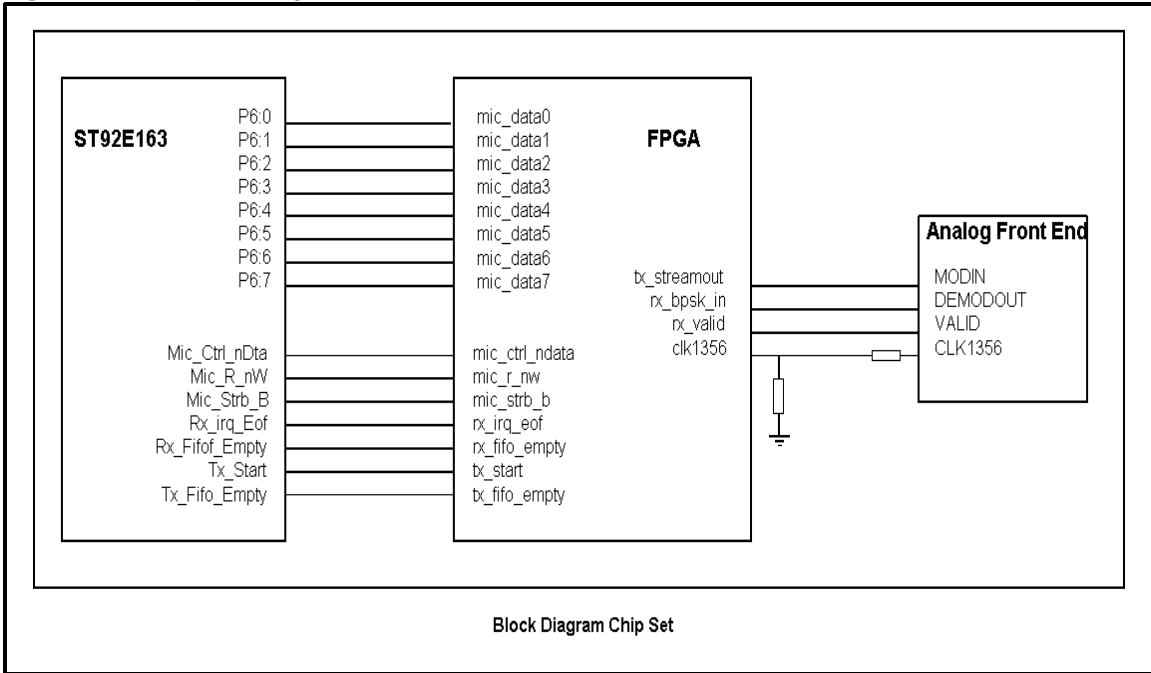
ST92E163

P6:0
P6:1
P6:2
P6:3
P6:4
P6:5
P6:6
P6:7

Mic_Ctrl_nDta
Mic_R_nW
Mic_Strb_B
Rx_irq_Eof
Rx_Fifof_Empty
Tx_Start
Tx_Fifo_Empty

FPGA

mic_data0
mic_data1
mic_data2
mic_data3
mic_data4
mic_data5
mic_data6
mic_data7

mic_ctrl_ndata
mic_r_nw
mic_strb_b
rx_irq_eof
rx_fifo_empty
tx_start
tx_fifo_empty

tx_streamout
rx_bpsk_in
rx_valid
clk1356

Analog Front End

MODIN
DEMODOUT
VALID
CLK1356

Block Diagram Chip Set